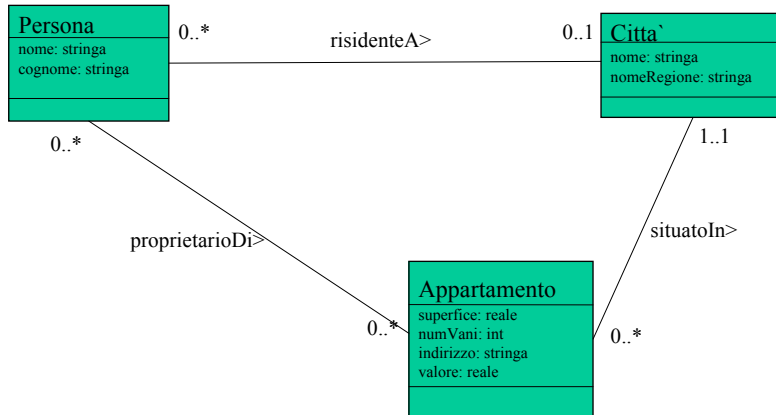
Persona
nome: stringa
cognome: stringa

0..*

risidenteA>

0..1

Citta`
nome: stringa
nomeRegione: stringa

0..*

1..1

proprietarioDi>

situatoIn>

Appartamento
superfice: reale
numVani: int
indirizzo: stringa
valore: reale

0..*

0..*